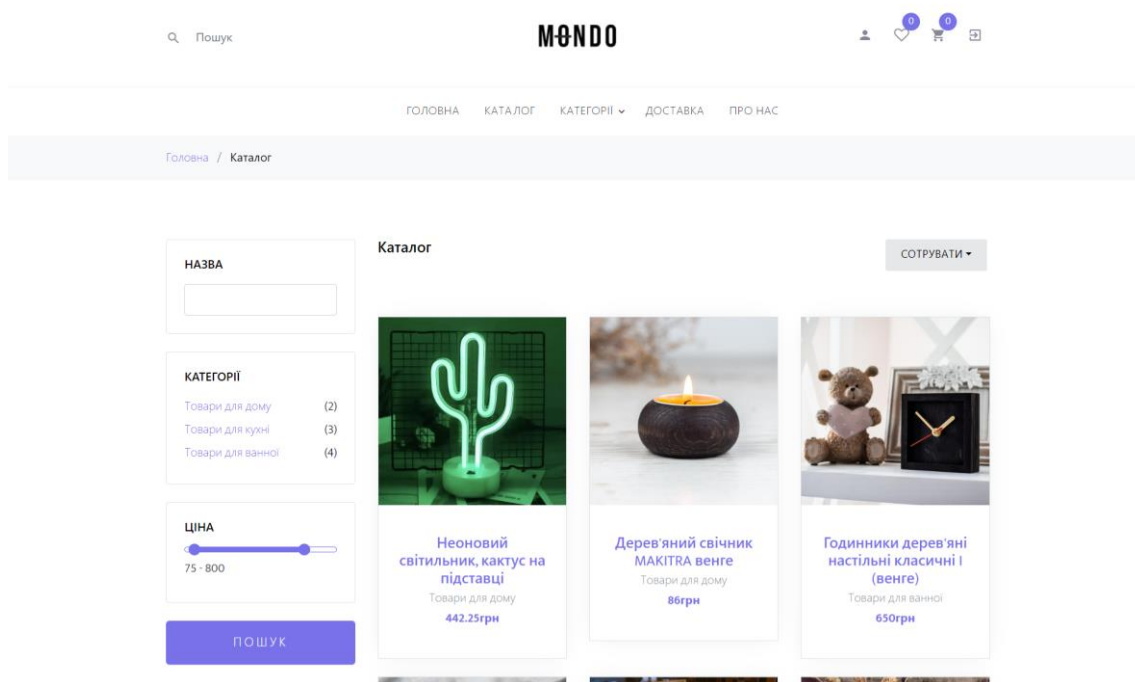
Пошук

MONDO

0 0

ГОЛОВНА КАТАЛОГ КАТЕГОРІЇ ДОСТАВКА ПРО НАС

Головна / Каталог

НАЗВА

КАТЕГОРІЇ
Товари для дому (2)
Товари для кухні (3)
Товари для ванної (4)

ЦІНА
75 - 800

ПОШУК

Каталог

СОТРУВАТИ

Неоновий світильник, кактус на підставці
Товари для дому
442.25грн

Дерев'яний свічник MAKITRA венге
Товари для дому
86грн

Годинники дерев'яні настільні класичні І (венге)
Товари для ванної
650грн